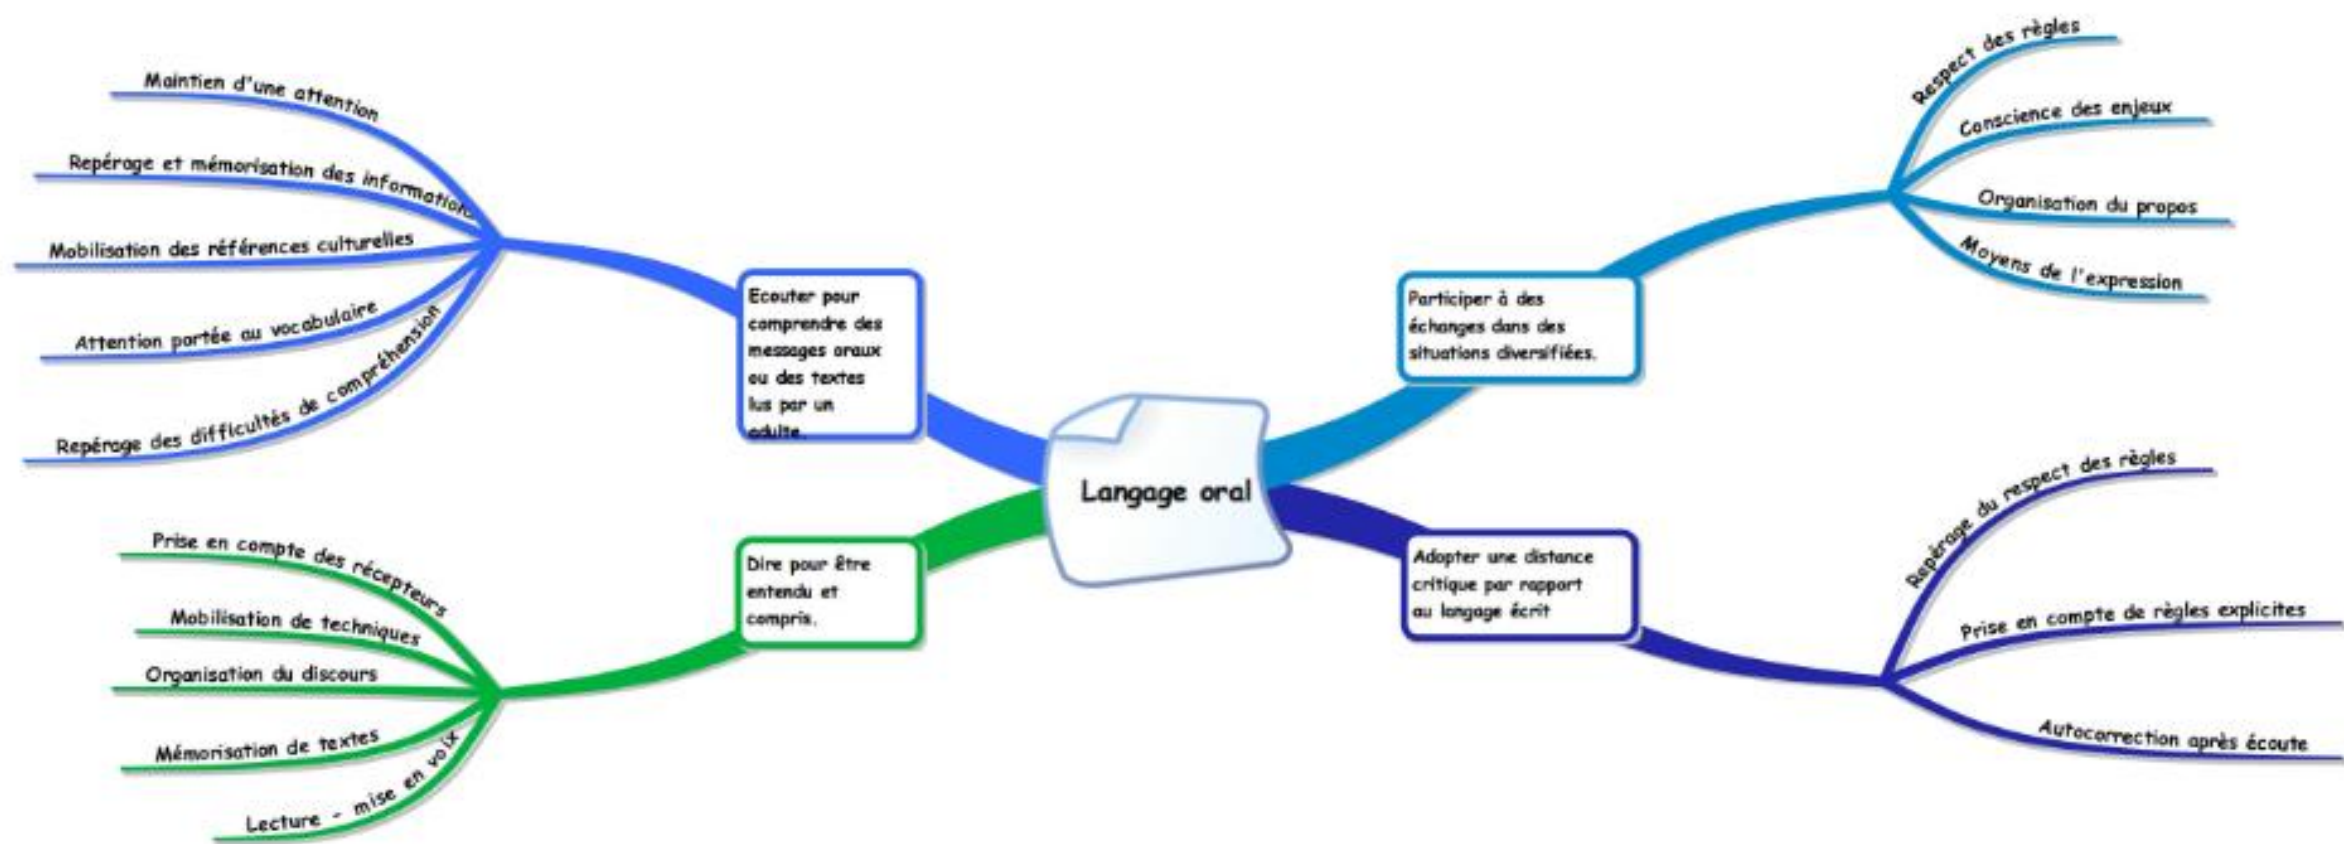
Langage oral

Ecouter pour comprendre des messages oraux ou des textes lus par un adulte.

Maintien d'une attention

Repérage et mémorisation des informations

Mobilisation des références culturelles

Attention portée au vocabulaire

Repérage des difficultés de compréhension

Dire pour être entendu et compris.

Prise en compte des récepteurs

Mobilisation de techniques

Organisation du discours

Mémorisation de textes

Lecture - mise en voix

Participer à des échanges dans des situations diversifiées.

Respect des règles

Conscience des enjeux

Organisation du propos

Moyens de l'expression

Adopter une distance critique par rapport au langage écrit

Repérage du respect des règles

Prise en compte de règles explicites

Autocorrection après écoute